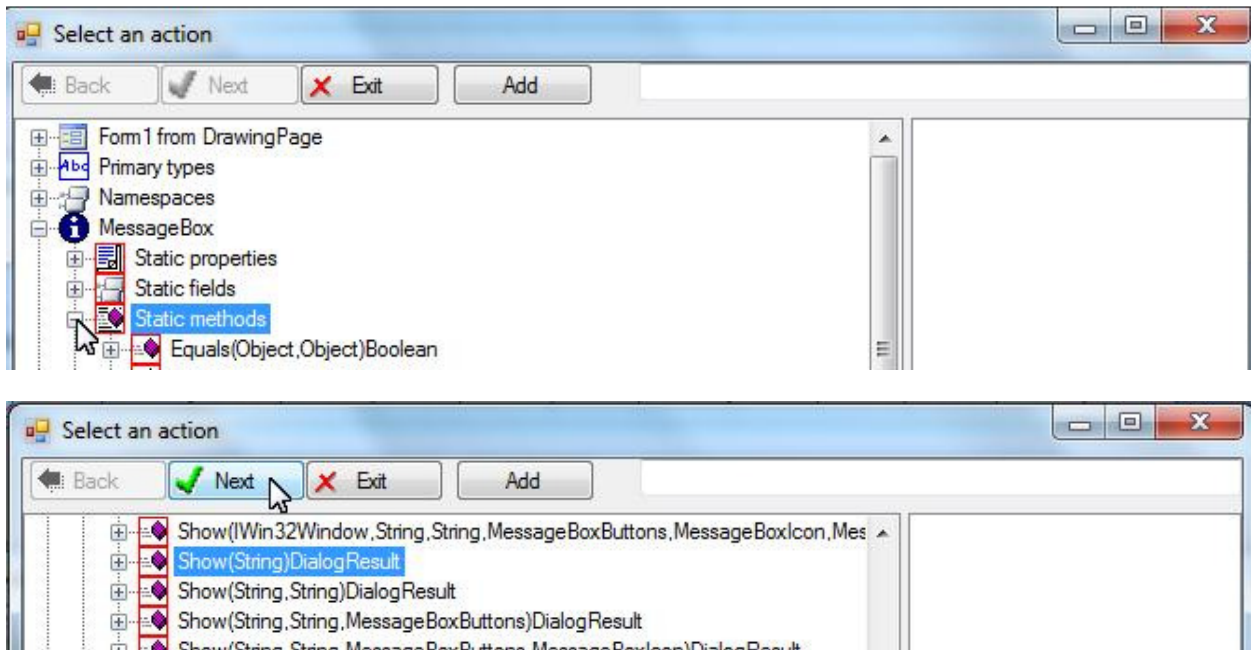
Select an action

Back Next Exit Add

Form1 from DrawingPage
Primary types
Namespaces
MessageBox
Static properties
Static fields
Static methods
Equals(Object,Object)Boolean

Select an action

Back Next Exit Add

Show(IWin32Window,String,String,MessageBoxButtons,MessageBoxIcon,Mes
Show(String)DialogResult
Show(String,String)DialogResult
Show(String,String,MessageBoxButtons)DialogResult
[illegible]